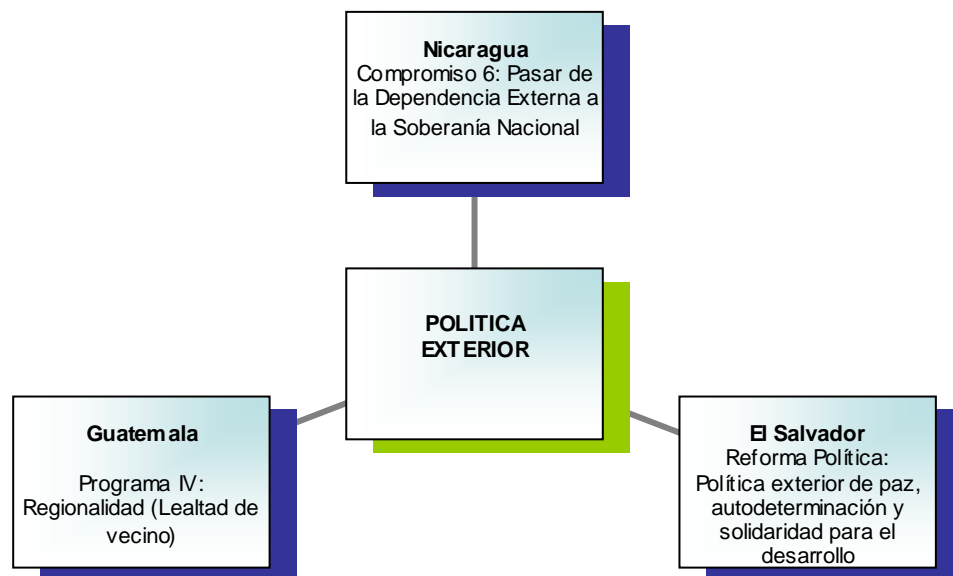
**Nicaragua**
Compromiso 6: Pasar de la Dependencia Externa a la Soberanía Nacional

**POLITICA EXTERIOR**

**Guatemala**

Programa IV: Regionalidad (Lealtad de vecino)

**El Salvador**
Reforma Política: Política exterior de paz, autodeterminación y solidaridad para el desarrollo